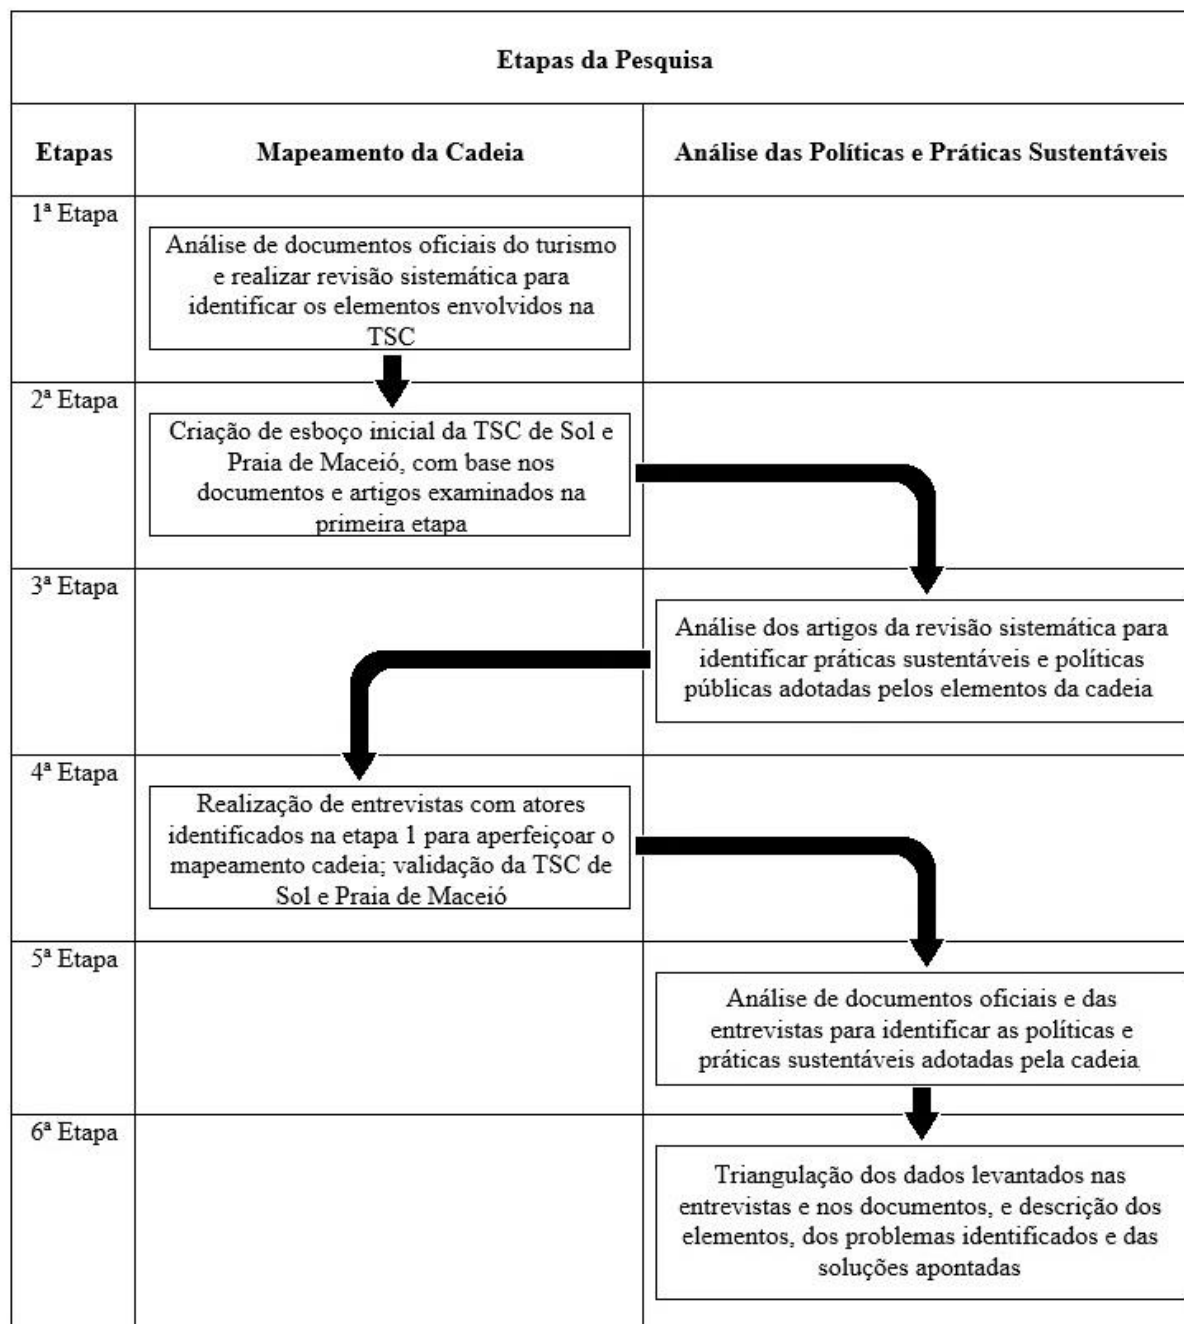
Etapas da Pesquisa

| Etapas | Mapeamento da Cadeia | Análise das Políticas e Práticas Sustentáveis |
|---|---|---|
| 1ª Etapa | Análise de documentos oficiais do turismo e realizar revisão sistemática para identificar os elementos envolvidos na TSC | |
| 2ª Etapa | Criação de esboço inicial da TSC de Sol e Praia de Maceió, com base nos documentos e artigos examinados na primeira etapa | |
| 3ª Etapa | | Análise dos artigos da revisão sistemática para identificar práticas sustentáveis e políticas públicas adotadas pelos elementos da cadeia |
| 4ª Etapa | Realização de entrevistas com atores identificados na etapa 1 para aperfeiçoar o mapeamento cadeia; validação da TSC de Sol e Praia de Maceió | |
| 5ª Etapa | | Análise de documentos oficiais e das entrevistas para identificar as políticas e práticas sustentáveis adotadas pela cadeia |
| 6ª Etapa | | Triangulação dos dados levantados nas entrevistas e nos documentos, e descrição dos elementos, dos problemas identificados e das soluções apontadas |